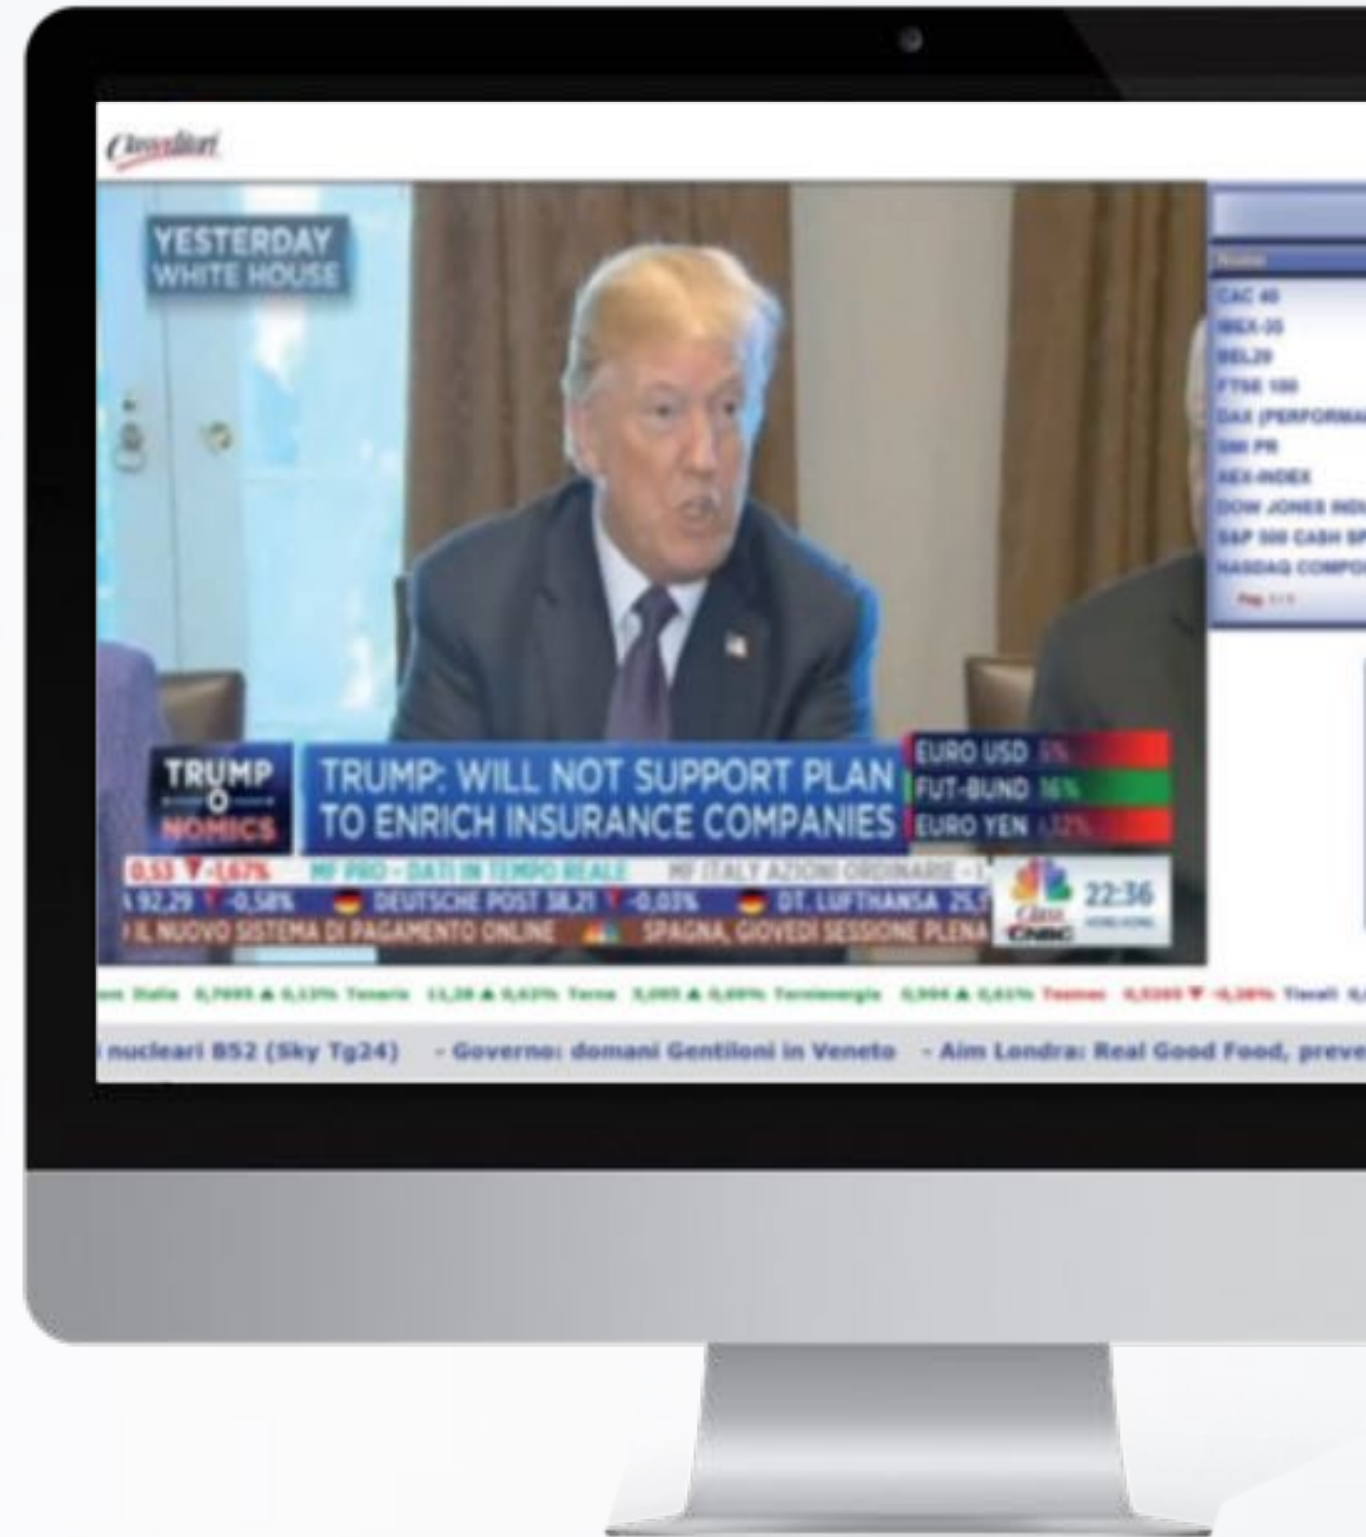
Class Editori

YESTERDAY WHITE HOUSE

Nome
CAC 40
IBEX-35
BEL20
FTSE 100
DAX (PERFORMA
SMI PR
AEX-INDEX
DOW JONES INDU
S&P 500 CASH SP
NASDAQ COMPO
Pag. 1/1

TRUMP O NOMICS

TRUMP: WILL NOT SUPPORT PLAN TO ENRICH INSURANCE COMPANIES

EURO USD
FUT-BUND
EURO YEN

0,53 ▼ -1,67% MF PRO - DATI IN TEMPO REALE MF ITALY AZIONI ORDINARIE
92,29 ▼ -0,58% DEUTSCHE POST 38,21 ▼ -0,03% DT. LUFTHANSA 25,7
IL NUOVO SISTEMA DI PAGAMENTO ONLINE SPAGNA, GIOVEDI SESSIONE PLENA

22:36

Class CNBC

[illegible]

nucleari B52 (Sky Tg24) - Governo: domani Gentiloni in Veneto - Aim Londra: Real Good Food, preve